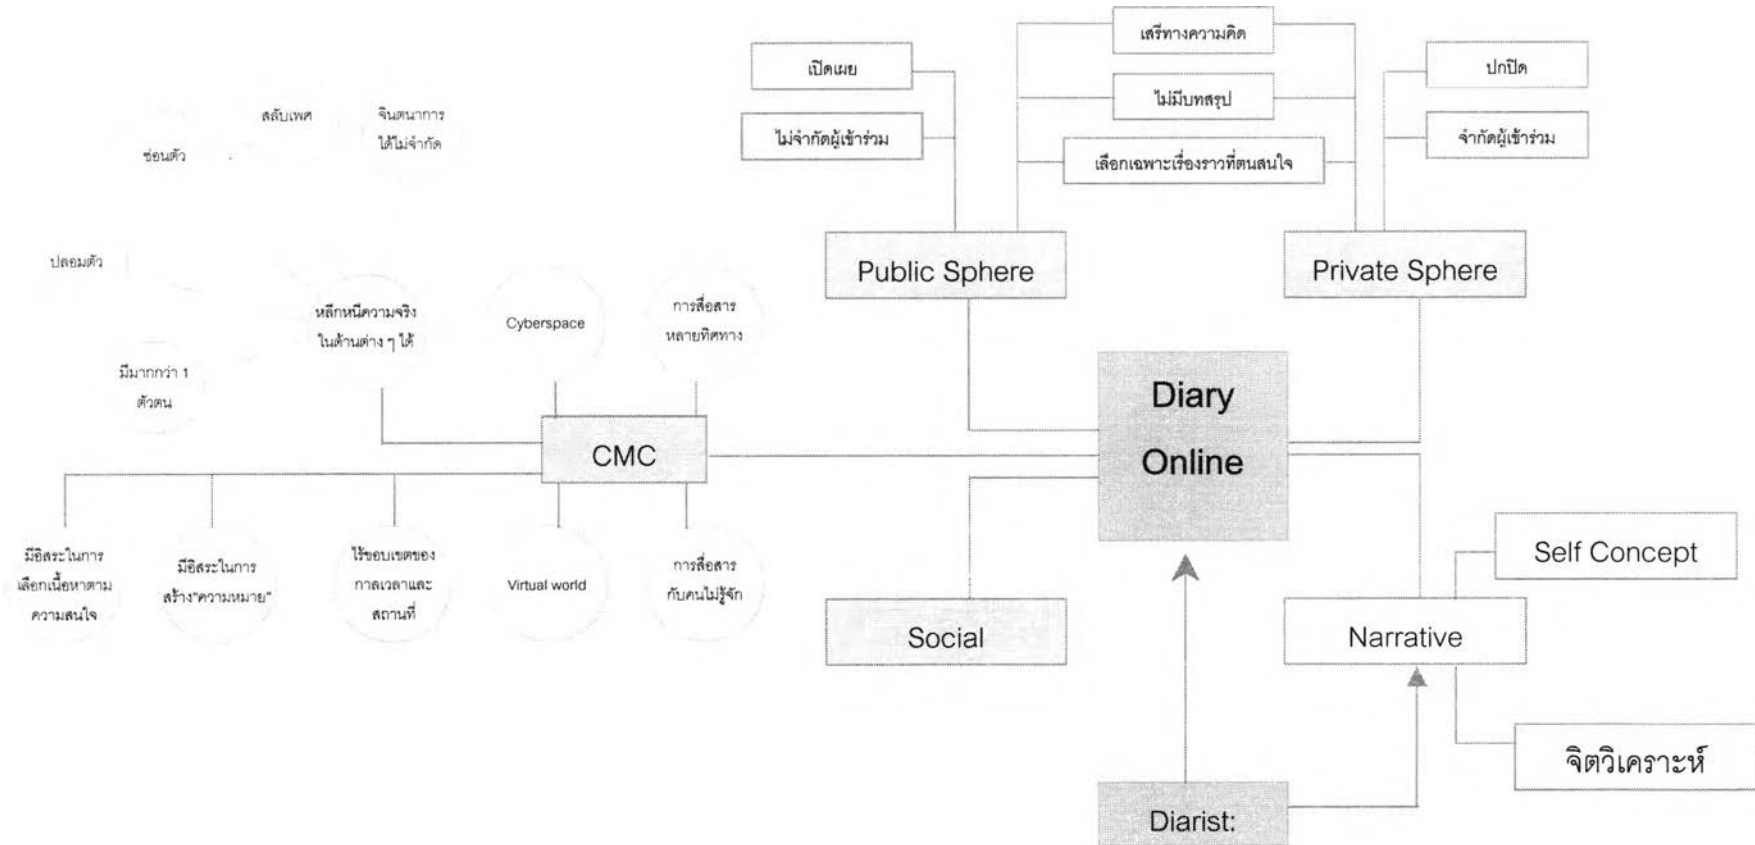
สลับเพศ

จินตนาการได้ไม่จำกัด

ซ่อนตัว

ปลอมตัว

หลีกหนีความจริงในด้านต่าง ๆ ได้

Cyberspace

การสื่อสารหลายทิศทาง

มีมากกว่า 1 ตัวตน

CMC

มีอิสระในการเลือกเนื้อหาตามความสนใจ

มีอิสระในการสร้าง"ความหมาย"

ไร้ขอบเขตของกาลเวลาและสถานที่

Virtual world

การสื่อสารกับคนไม่รู้จัก

เปิดเผย

ไม่จำกัดผู้เข้าร่วม

เสรีทางความคิด

ไม่มีบทสรุป

เลือกเฉพาะเรื่องราวที่ตนสนใจ

ปกปิด

จำกัดผู้เข้าร่วม

Public Sphere

Private Sphere

Diary Online

Social

Self Concept

Narrative

จิตวิเคราะห์

Diarist: